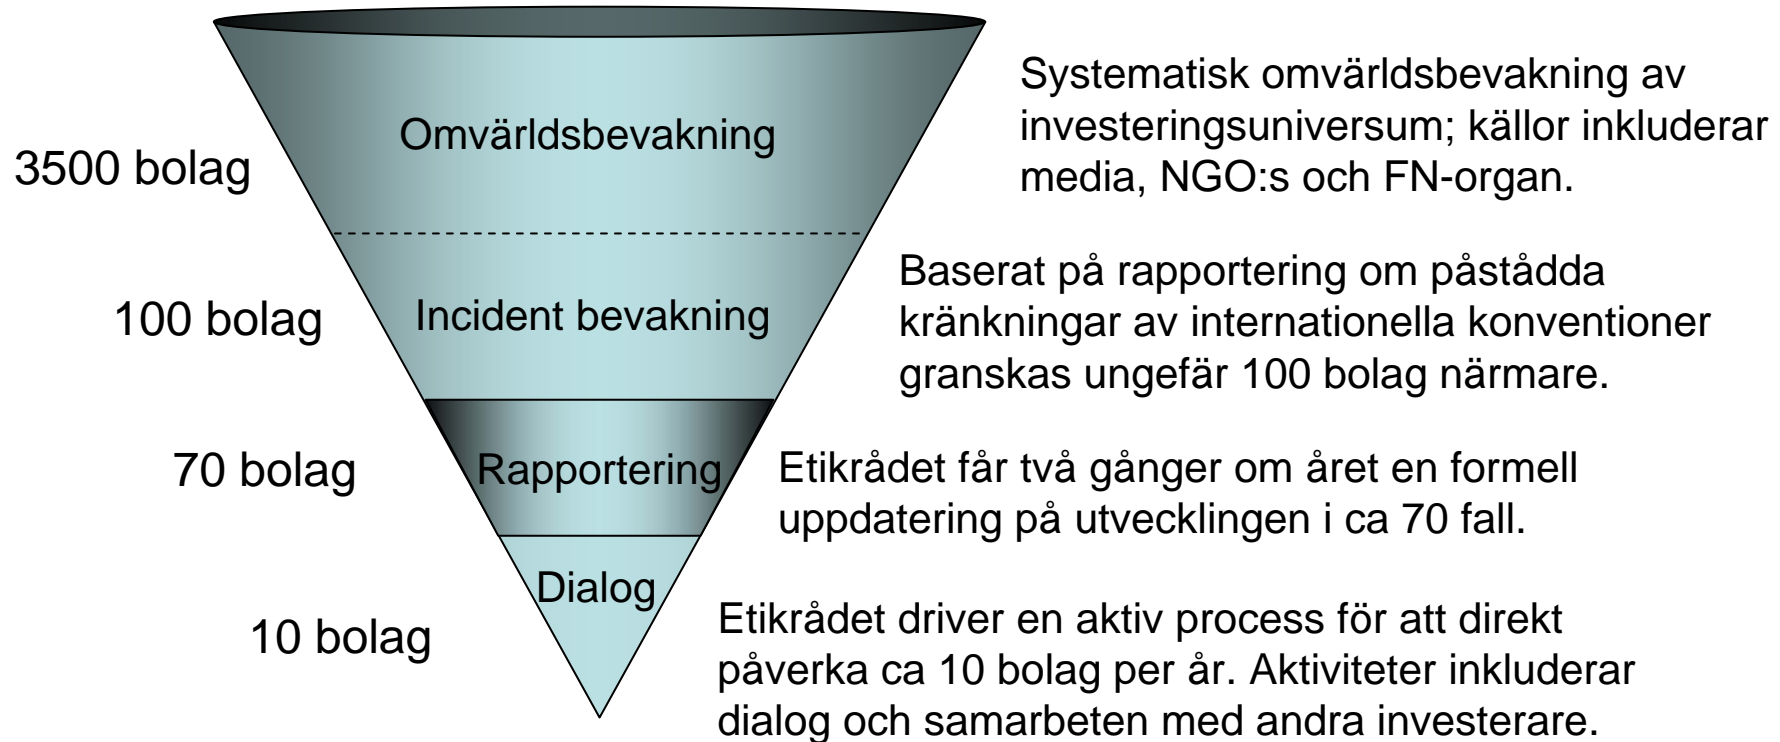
Omvärldsbevakning

3500 bolag

Systematisk omvärldsbevakning av investeringsuniversum; källor inkluderar media, NGO:s och FN-organ.

Incident bevakning

100 bolag

Baserat på rapportering om påstådda kränkningar av internationella konventioner granskas ungefär 100 bolag närmare.

Rapportering

70 bolag

Etikrådet får två gånger om året en formell uppdatering på utvecklingen i ca 70 fall.

Dialog

10 bolag

Etikrådet driver en aktiv process för att direkt påverka ca 10 bolag per år. Aktiviteter inkluderar dialog och samarbeten med andra investerare.